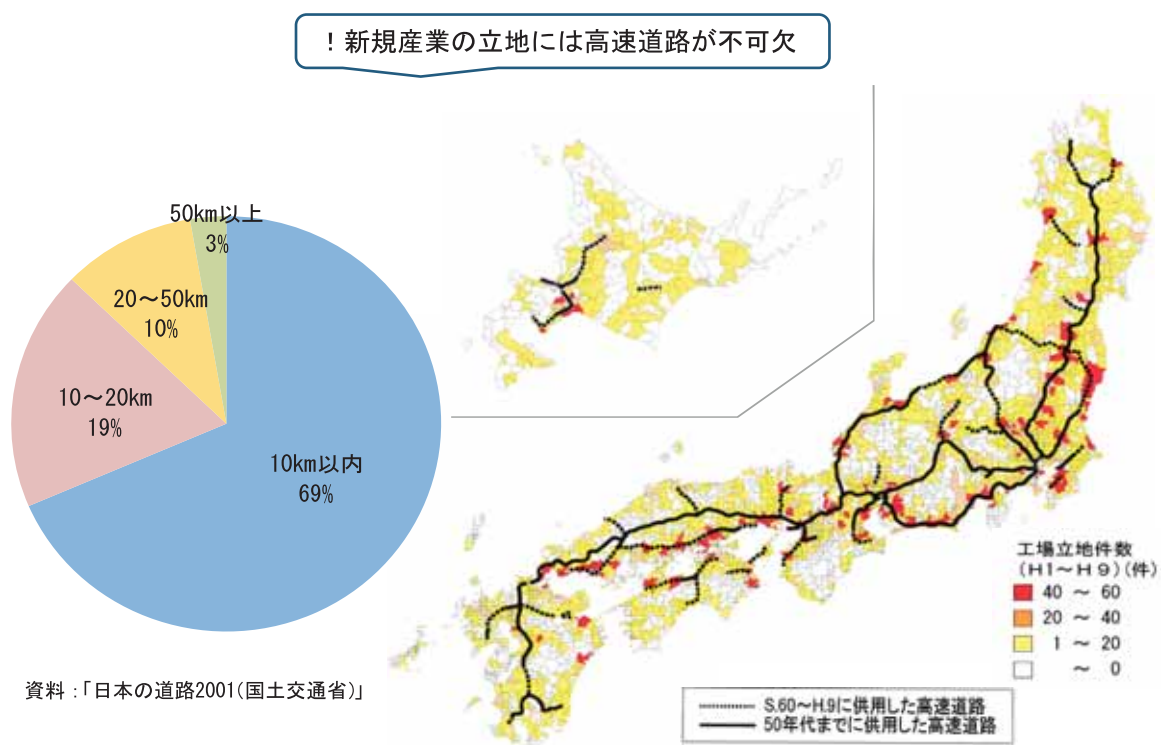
！新規産業の立地には高速道路が不可欠

50km以上
3%

20～50km
10%

10～20km
19%

10km以内
69%

資料：「日本の道路2001（国土交通省）」

工場立地件数
（H1～H9）（件）

| | |
|---|---|
| | 40 ～ 60 |
| | 20 ～ 40 |
| | 1 ～ 20 |
| | ～ 0 |

S.60～H.9に供用した高速道路
50年代までに供用した高速道路